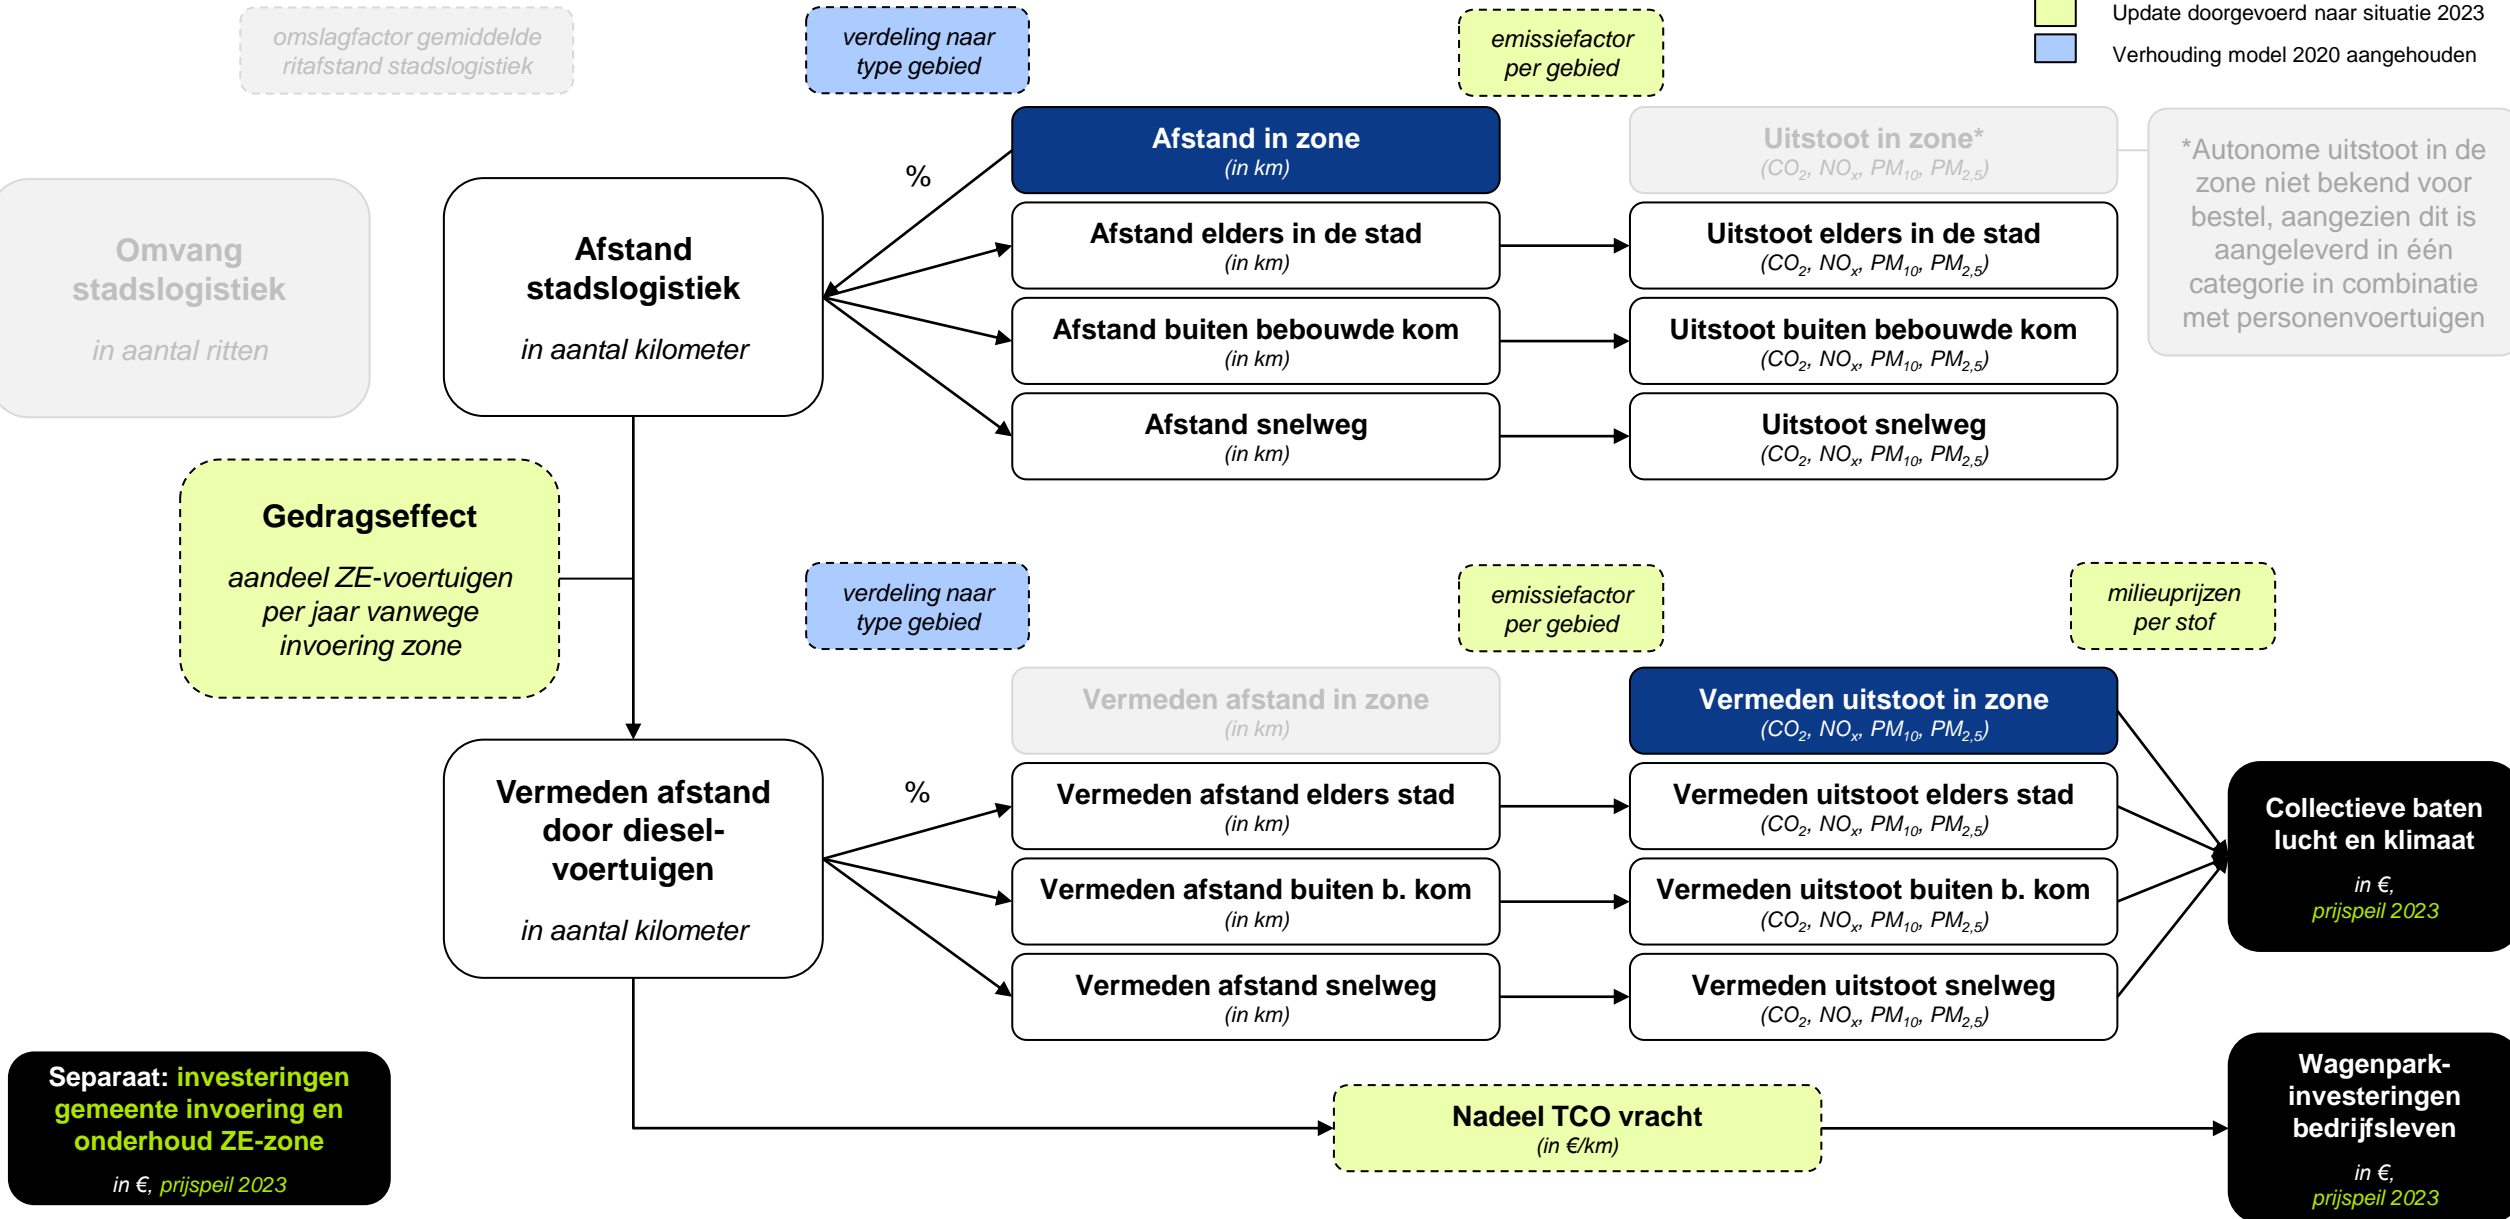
omslagfactor gemiddelde ritafstand stadslogistiek

verdeling naar type gebied

emissiefactor per gebied

Update doorgevoerd naar situatie 2023

Verhouding model 2020 aangehouden

Omvang stadslogistiek

in aantal ritten

Afstand stadslogistiek

in aantal kilometer

%

Afstand in zone
(in km)

Afstand elders in de stad
(in km)

Afstand buiten bebouwde kom
(in km)

Afstand snelweg
(in km)

Uitstoot in zone*
($CO_2$, $NO_x$, $PM_{10}$, $PM_{2,5}$)

Uitstoot elders in de stad
($CO_2$, $NO_x$, $PM_{10}$, $PM_{2,5}$)

Uitstoot buiten bebouwde kom
($CO_2$, $NO_x$, $PM_{10}$, $PM_{2,5}$)

Uitstoot snelweg
($CO_2$, $NO_x$, $PM_{10}$, $PM_{2,5}$)

*Autonome uitstoot in de zone niet bekend voor bestel, aangezien dit is aangeleverd in één categorie in combinatie met personenvoertuigen

Gedragseffect

aandeel ZE-voertuigen per jaar vanwege invoering zone

verdeling naar type gebied

emissiefactor per gebied

milieuprijzen per stof

Vermeden afstand door diesel-voertuigen

in aantal kilometer

%

Vermeden afstand in zone
(in km)

Vermeden afstand elders stad
(in km)

Vermeden afstand buiten b. kom
(in km)

Vermeden afstand snelweg
(in km)

Vermeden uitstoot in zone
($CO_2$, $NO_x$, $PM_{10}$, $PM_{2,5}$)

Vermeden uitstoot elders stad
($CO_2$, $NO_x$, $PM_{10}$, $PM_{2,5}$)

Vermeden uitstoot buiten b. kom
($CO_2$, $NO_x$, $PM_{10}$, $PM_{2,5}$)

Vermeden uitstoot snelweg
($CO_2$, $NO_x$, $PM_{10}$, $PM_{2,5}$)

Collectieve baten lucht en klimaat

in €,
prijspeil 2023

Separaat: investeringen gemeente invoering en onderhoud ZE-zone

in €, prijspeil 2023

Nadeel TCO vracht
(in €/km)

Wagenpark-investeringen bedrijfsleven

in €,
prijspeil 2023